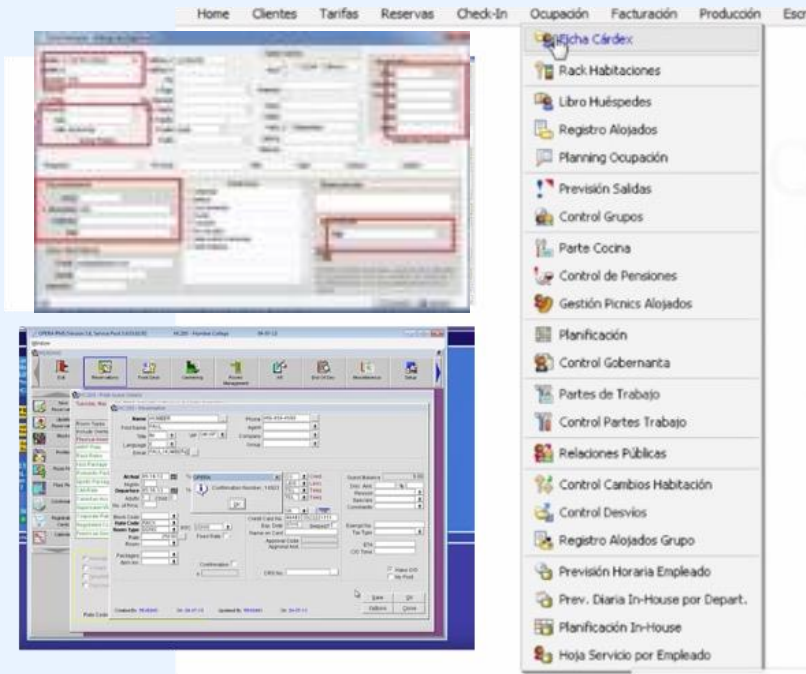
Home Clientes Tarifas Reservas Check-In Ocupación Facturación Producción Esc

Ficha Cárdex
Rack Habitaciones
Libro Huéspedes
Registro Alojados
Planning Ocupación
Previsión Salidas
Control Grupos
Parte Cocina
Control de Pensiones
Gestión Picnics Alojados
Planificación
Control Gobernanta
Partes de Trabajo
Control Partes Trabajo
Relaciones Públicas
Control Cambios Habitación
Control Desvíos
Registro Alojados Grupo
Previsión Horaria Empleado
Prev. Diaria In-House por Depart.
Planificación In-House
Hoja Servicio por Empleado

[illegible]

Confirmation Number: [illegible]
OK
Save
OK
Options
Close